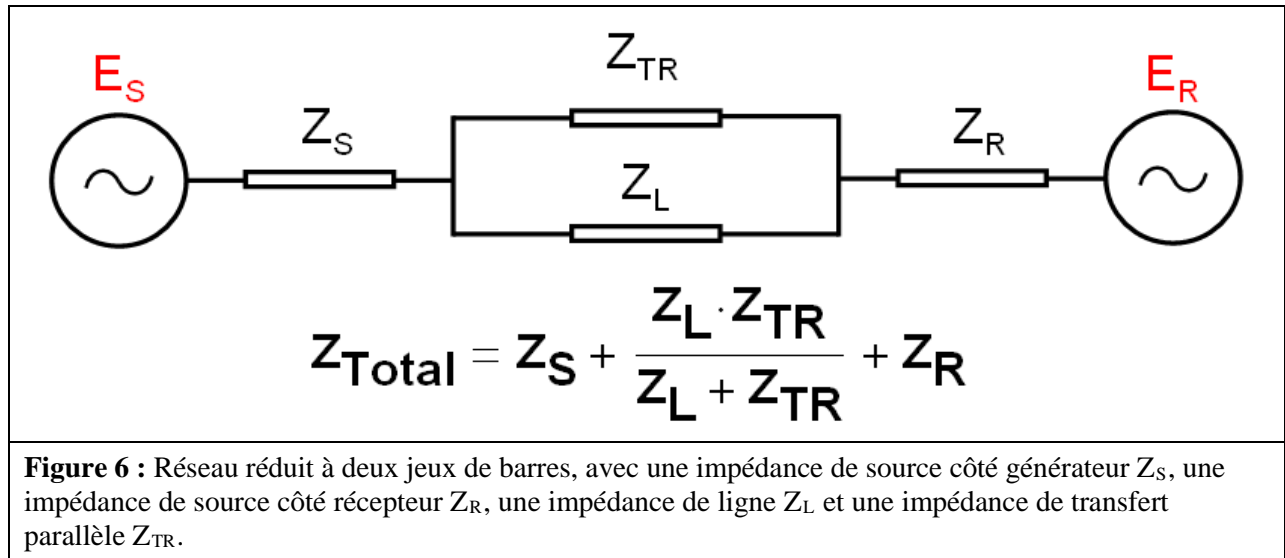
$E_S$

$Z_S$

$Z_{TR}$

$Z_L$

$Z_R$

$E_R$

$Z_{Total} = Z_S + \frac{Z_L \cdot Z_{TR}}{Z_L + Z_{TR}} + Z_R$

**Figure 6 :** Réseau réduit à deux jeux de barres, avec une impédance de source côté générateur $Z_S$, une impédance de source côté récepteur $Z_R$, une impédance de ligne $Z_L$ et une impédance de transfert parallèle $Z_{TR}$.